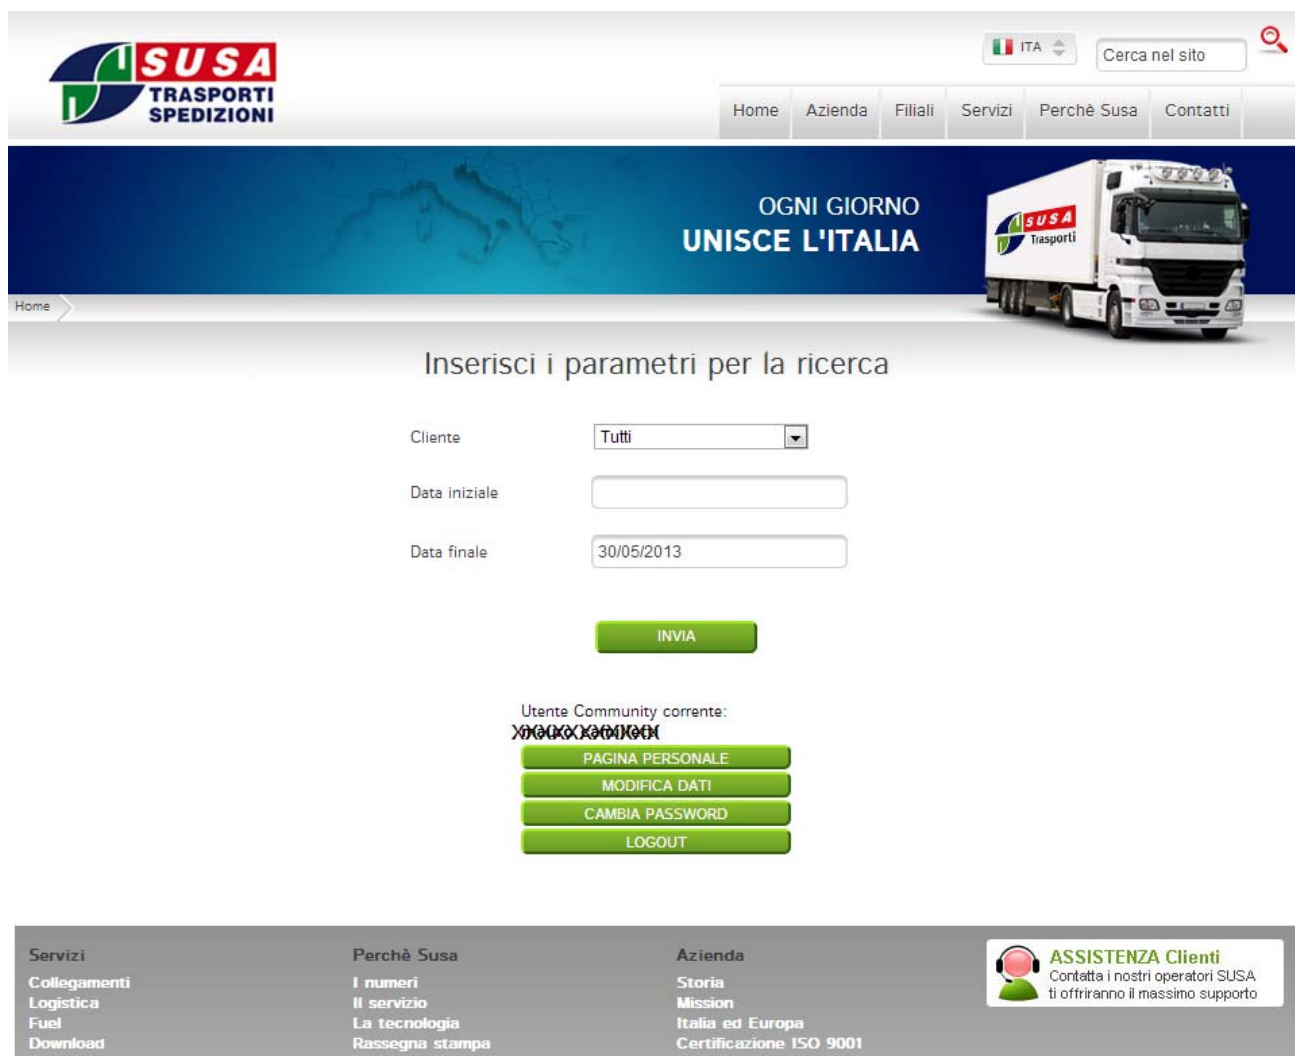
SUSA TRASPORTI SPEDIZIONI

ITA

Cerca nel sito

Home | Azienda | Filiali | Servizi | Perchè Susa | Contatti

OGNI GIORNO
UNISCE L'ITALIA

SUSA Trasporti

Home

Inserisci i parametri per la ricerca

Cliente Tutti

Data iniziale

Data finale 30/05/2013

INVIA

Utente Community corrente:
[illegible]

PAGINA PERSONALE
MODIFICA DATI
CAMBIA PASSWORD
LOGOUT

Servizi
Collegamenti
Logistica
Fuel
Download

Perchè Susa
I numeri
Il servizio
La tecnologia
Rassegna stampa

Azienda
Storia
Mission
Italia ed Europa
Certificazione ISO 9001

ASSISTENZA Clienti
Contatta i nostri operatori SUSA ti offriranno il massimo supporto